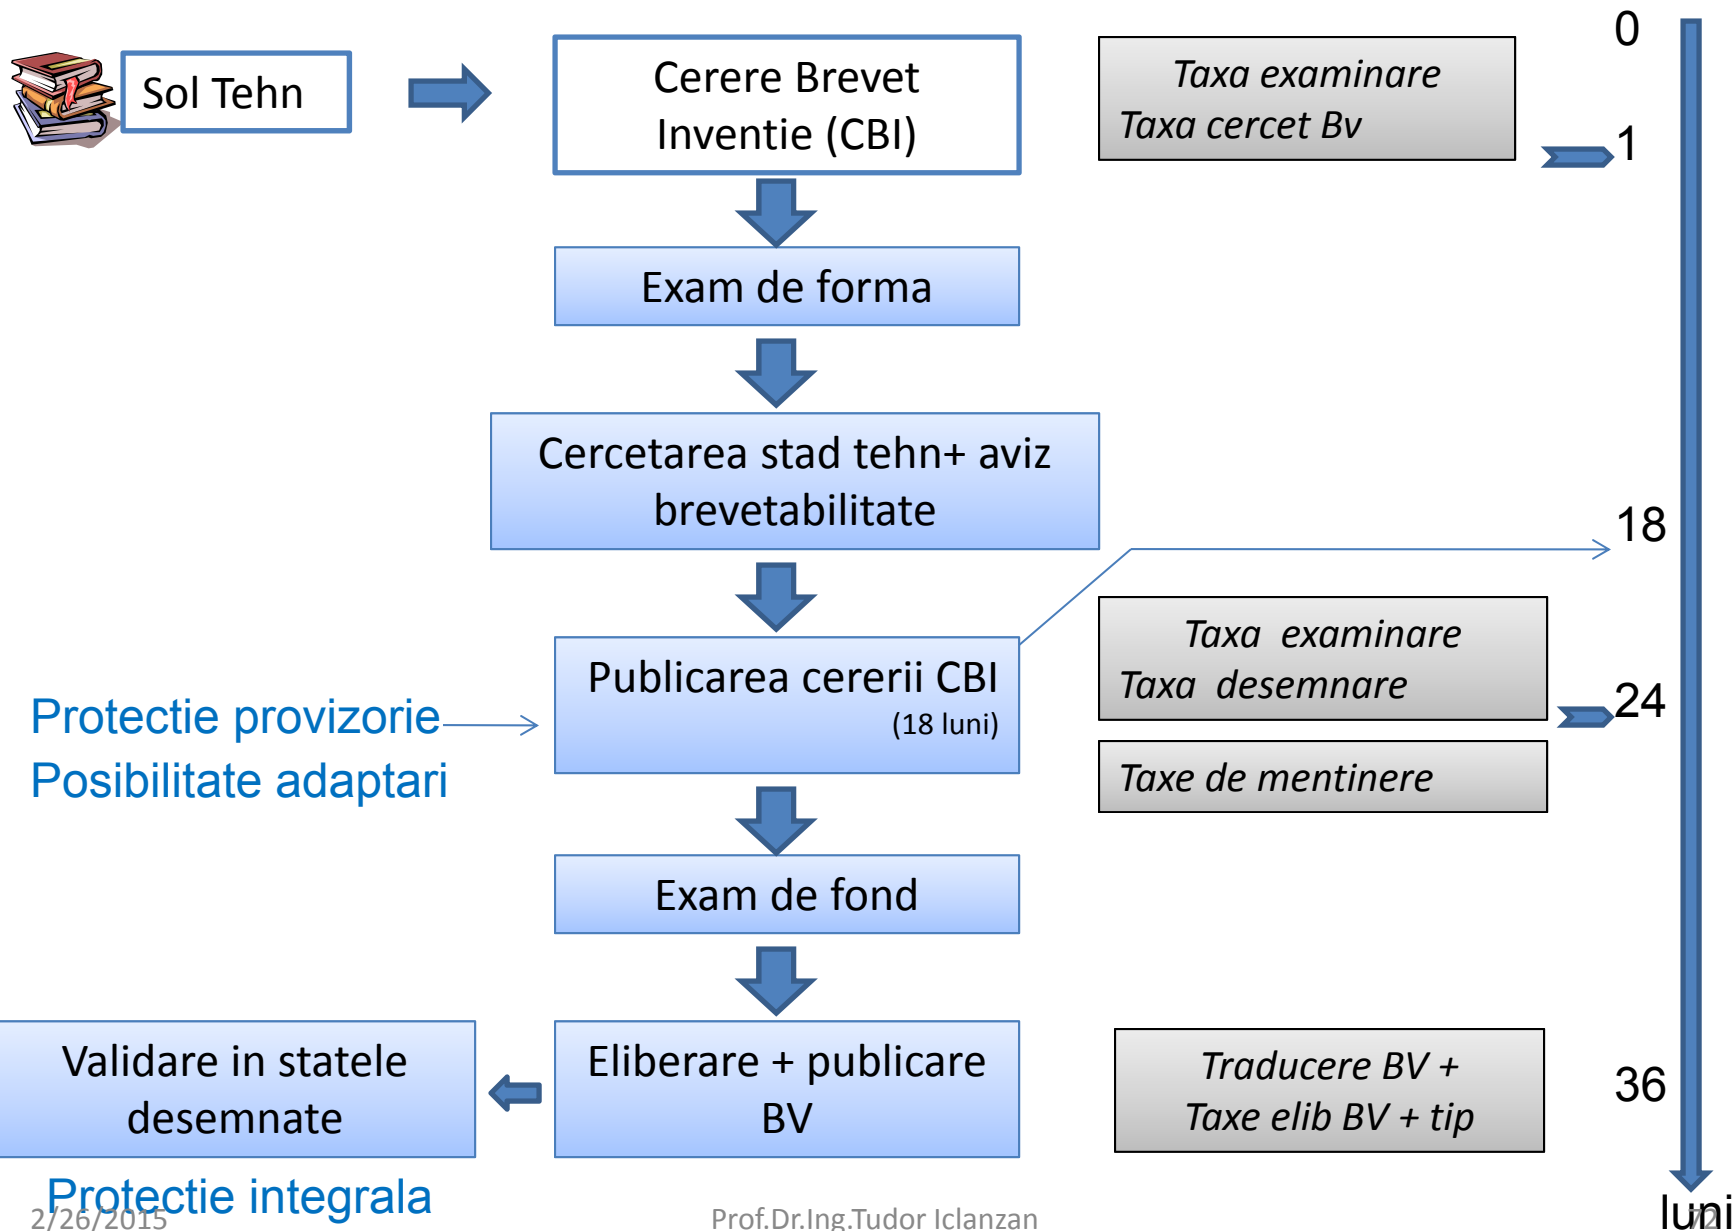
Sol Tehn

Cerere Brevet Inventie (CBI)

Taxa examinare
Taxa cercet Bv

0

1

Exam de forma

Cercetarea stad tehn+ aviz brevetabilitate

18

Publicarea cererii CBI
(18 luni)

Protectie provizorie
Posibilitate adaptari

Taxa examinare
Taxa desemnare

24

Taxe de mentinere

Exam de fond

Validare in statele desemnate

Eliberare + publicare BV

Traducere BV +
Taxe elib BV + tip

36

Protectie integrala

2/26/2015

Prof.Dr.Ing.Tudor Iclanzan

luni